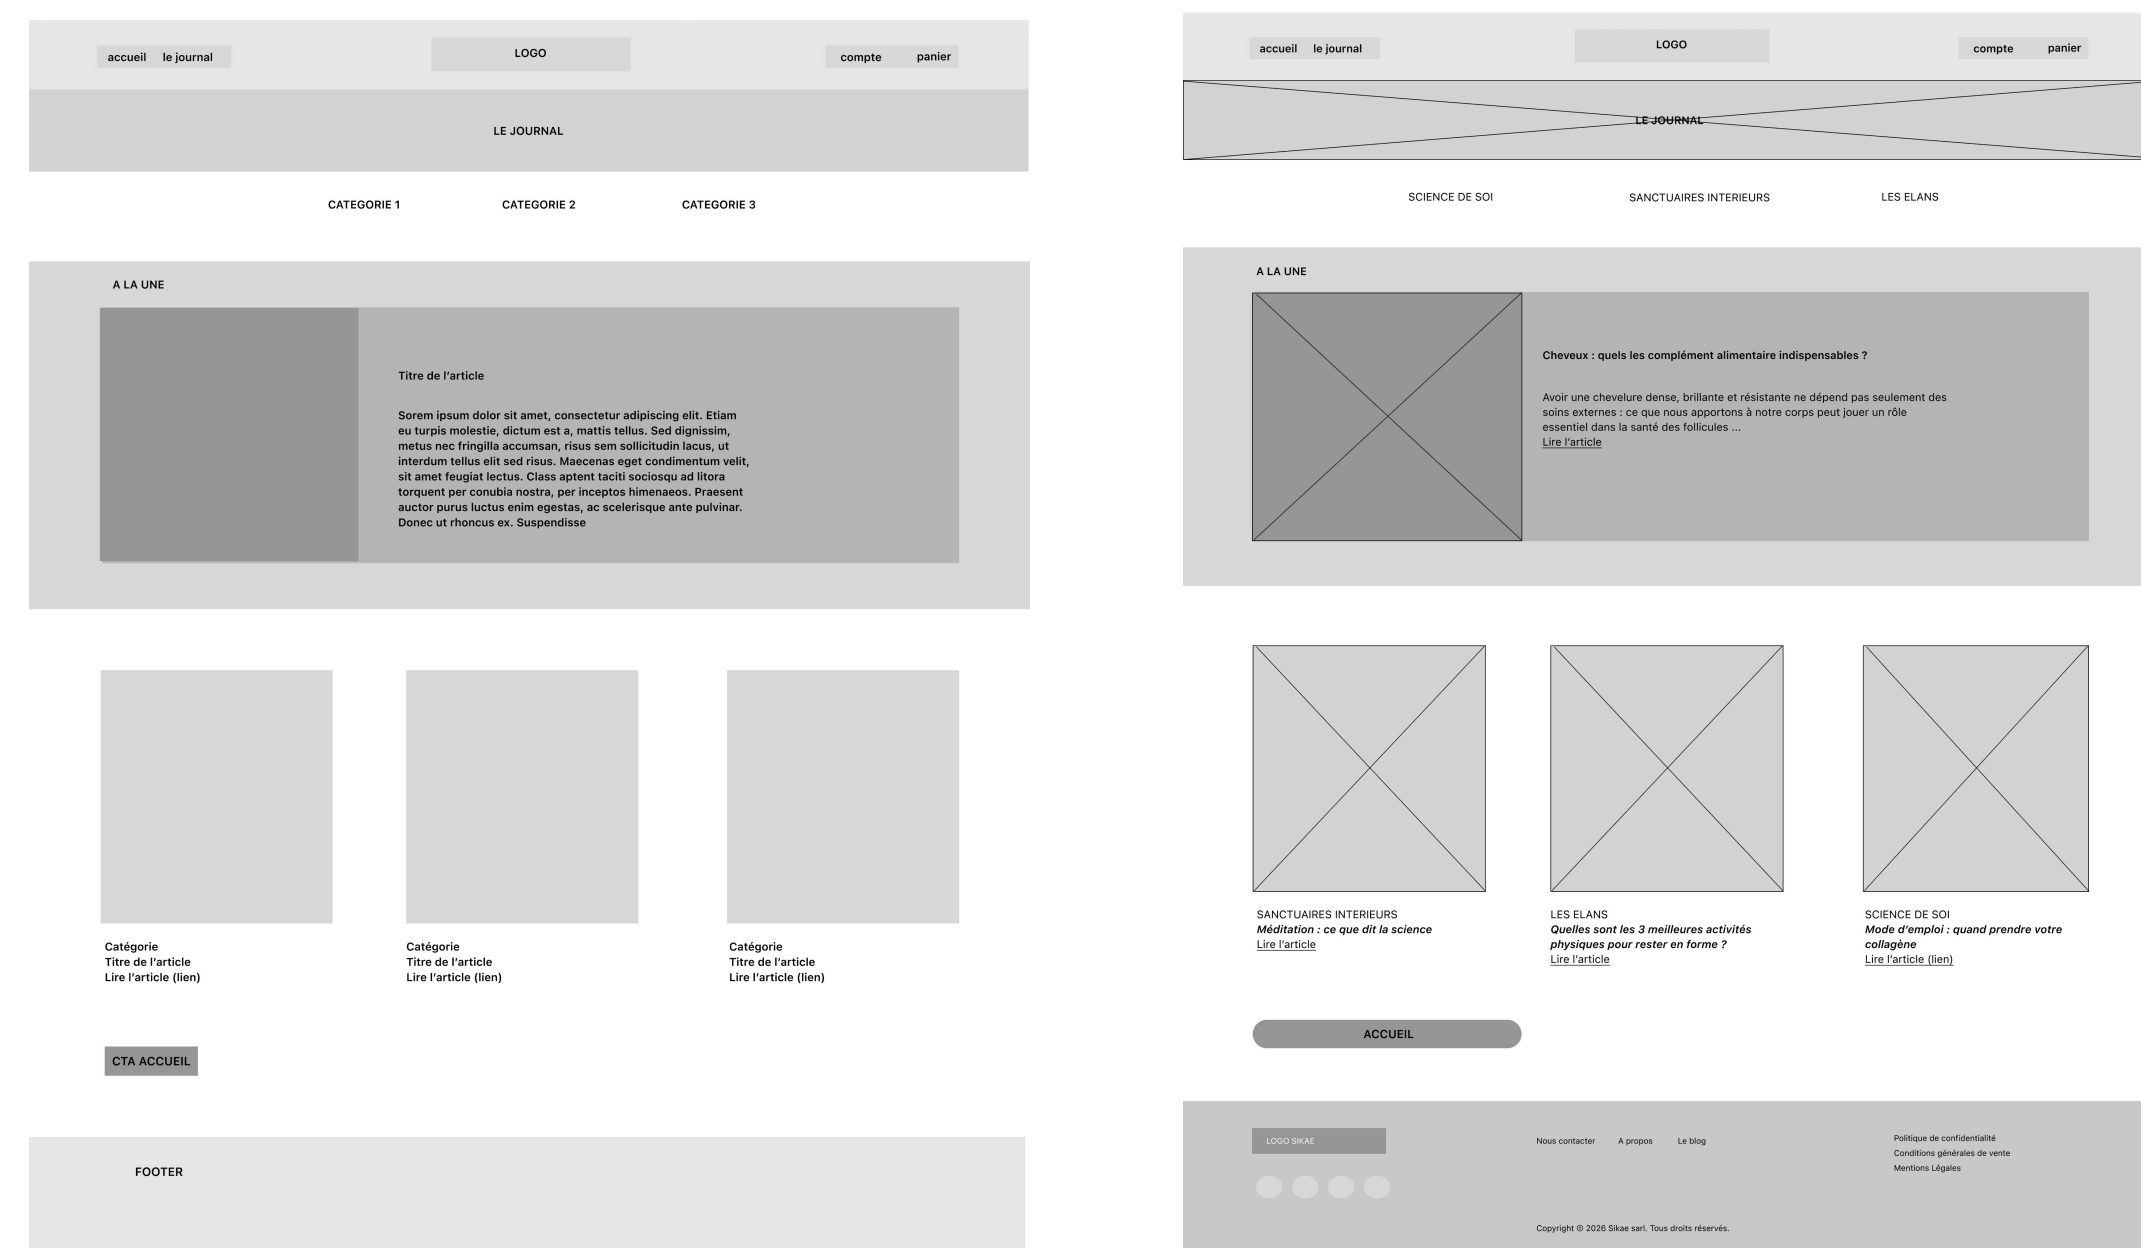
accueil le journal

LOGO

compte panier

LE JOURNAL

CATEGORIE 1 CATEGORIE 2 CATEGORIE 3

A LA UNE

Titre de l'article

Sorem ipsum dolor sit amet, consectetur adipiscing elit. Etiam eu turpis molestie, dictum est a, mattis tellus. Sed dignissim, metus nec fringilla accumsan, risus sem sollicitudin lacus, ut interdum tellus elit sed risus. Maecenas eget condimentum velit, sit amet feugiat lectus. Class aptent taciti sociosqu ad litora torquent per conubia nostra, per inceptos himenaeos. Praesent auctor purus luctus enim egestas, ac scelerisque ante pulvinar. Donec ut rhoncus ex. Suspendisse

Catégorie
Titre de l'article
Lire l'article (lien)

Catégorie
Titre de l'article
Lire l'article (lien)

Catégorie
Titre de l'article
Lire l'article (lien)

CTA ACCUEIL

FOOTER

accueil le journal

LOGO

compte panier

LE JOURNAL

SCIENCE DE SOI SANCTUAIRES INTERIEURS LES ELANS

A LA UNE

Cheveux : quels les complément alimentaire indispensables ?

Avoir une chevelure dense, brillante et résistante ne dépend pas seulement des soins externes : ce que nous apportons à notre corps peut jouer un rôle essentiel dans la santé des follicules ...
Lire l'article

SANCTUAIRES INTERIEURS
Méditation : ce que dit la science
Lire l'article

LES ELANS
Quelles sont les 3 meilleures activités physiques pour rester en forme ?
Lire l'article

SCIENCE DE SOI
Mode d'emploi : quand prendre votre collagène
Lire l'article (lien)

ACCUEIL

LOGO SIKAE

Nous contacter A propos Le blog

Politique de confidentialité
Conditions générales de vente
Mentions Légales

Copyright © 2026 Sikae sarl. Tous droits réservés.